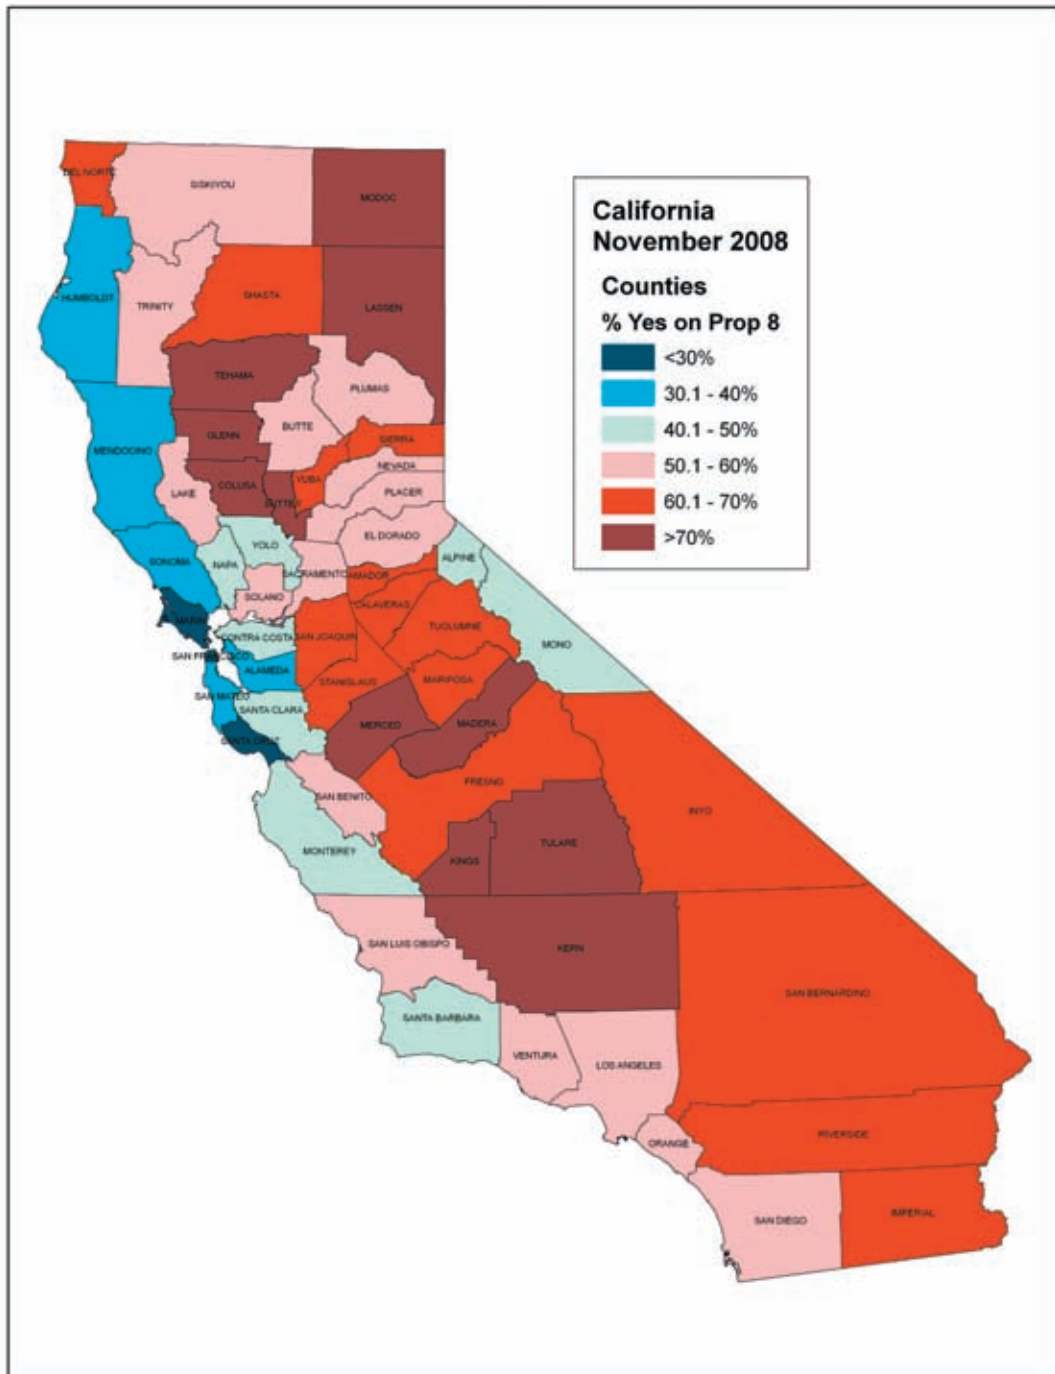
California
November 2008

Counties

% Yes on Prop 8

<30%

30.1 - 40%

40.1 - 50%

50.1 - 60%

60.1 - 70%

>70%

DEL NORTE
SISKIYOU
MODOC
HUMBOLDT
TRINITY
SHASTA
LASSEN
TEHAMA
PLUMAS
BUTTE
GLENN
SIERRA
MENDOCINO
NEVADA
LAKE
COLUSA
YUBA
SUTTER
PLACER
EL DORADO
YOLO
ALPINE
SONOMA
NAPA
SACRAMENTO
AMADOR
SOLANO
CALAVERAS
MARIN
CONTRA COSTA
SAN JOAQUIN
TUOLUMNE
MONO
SAN FRANCISCO
ALAMEDA
STANISLAUS
MARIPOSA
SAN MATEO
SANTA CLARA
MERCED
MADERA
SANTA CRUZ
FRESNO
SAN BENITO
INYO
MONTEREY
KINGS
TULARE
SAN LUIS OBISPO
KERN
SAN BERNARDINO
SANTA BARBARA
VENTURA
LOS ANGELES
ORANGE
RIVERSIDE
SAN DIEGO
IMPERIAL